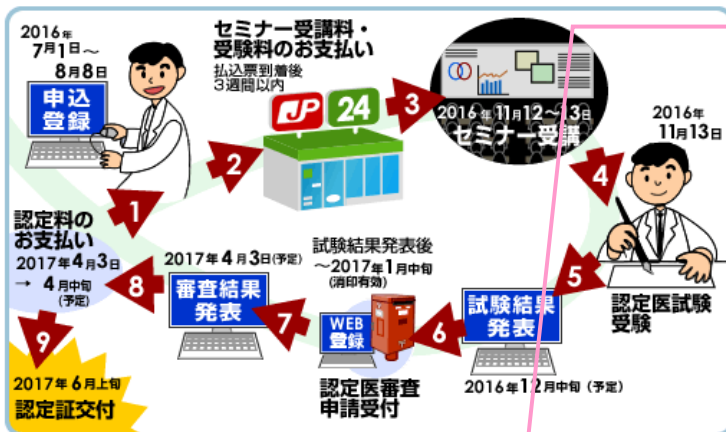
2016年
7月1日～
8月8日

申込
登録

セミナー受講料・
受験料のお支払い
払込票到着後
3週間以内

JP 24

2016年11月12～13日
セミナー受講

2016年
11月13日

1
2
3
4
5

認定料の
お支払い
2017年4月3日
→ 4月中旬
(予定)

8

2017年4月3日(予定)
審査結果
発表

7

試験結果発表後
～2017年1月中旬
(消印有効)

WEB
登録

6

試験結果
発表

認定医試験
受験

9
2017年6月上旬
認定証交付

認定医審査
申請受付

2016年12月中旬（予定）